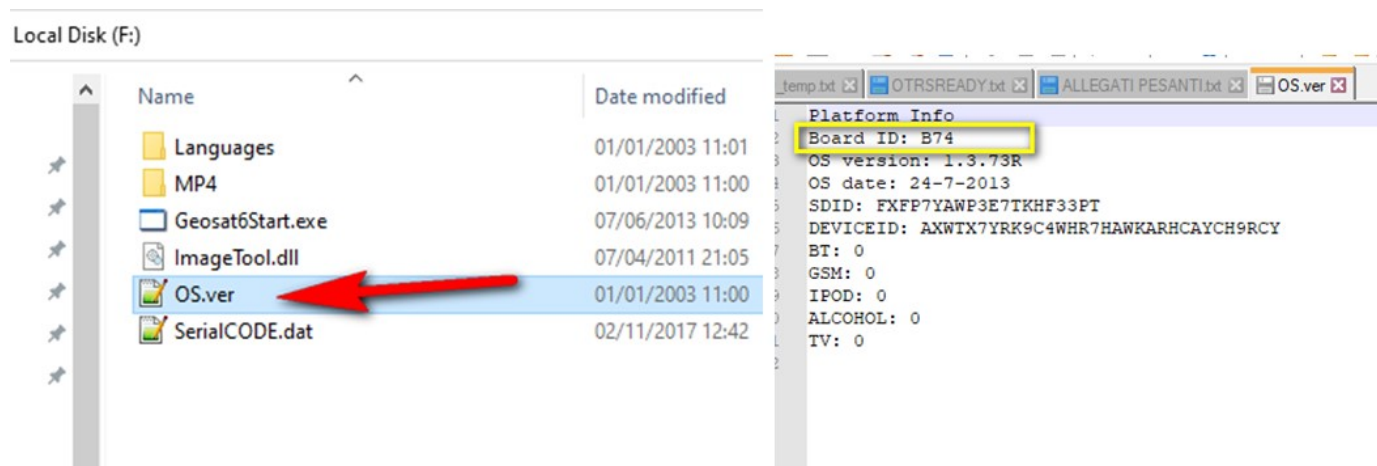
Local Disk (F:)

| Name | Date modified |
|---|---|
| Languages | 01/01/2003 11:01 |
| MP4 | 01/01/2003 11:00 |
| Geosat6Start.exe | 07/06/2013 10:09 |
| ImageTool.dll | 07/04/2011 21:05 |
| OS.ver | 01/01/2003 11:00 |
| SerialCODE.dat | 02/11/2017 12:42 |

_temp.txt OTRSREADY.txt ALLEGATI PESANTI.txt OS.ver

Platform Info
Board ID: B74
OS version: 1.3.73R
OS date: 24-7-2013
SDID: FXFP7YAWP3E7TKHF33PT
DEVICEID: AXWTX7YRK9C4WHR7HAWKARHCAYCH9RCY
BT: 0
GSM: 0
IPOD: 0
ALCOHOL: 0
TV: 0